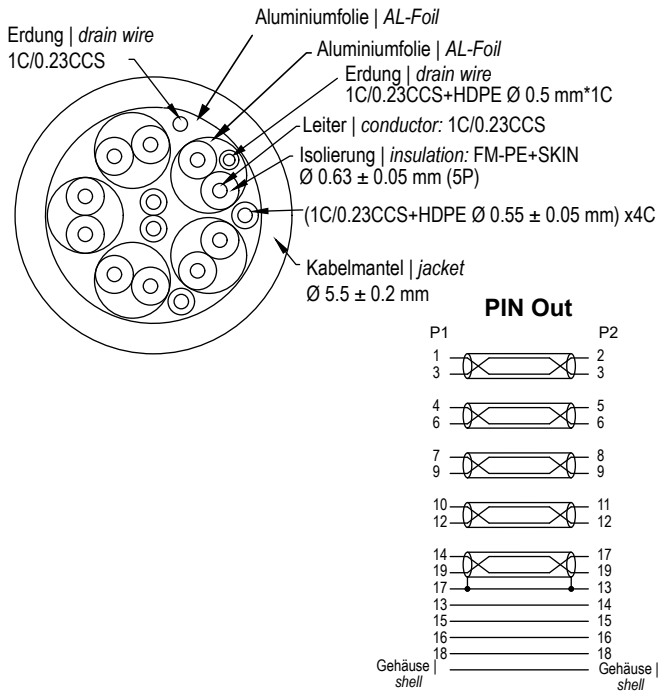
Aluminiumfolie | *AL-Foil*

Erdung | *drain wire*
1C/0.23CCS

Aluminiumfolie | *AL-Foil*

Erdung | *drain wire*
1C/0.23CCS+HDPE Ø 0.5 mm*1C

Leiter | *conductor:* 1C/0.23CCS

Isolierung | *insulation:* FM-PE+SKIN
Ø 0.63 ± 0.05 mm (5P)

(1C/0.23CCS+HDPE Ø 0.55 ± 0.05 mm) x4C

Kabelmantel | *jacket*
Ø 5.5 ± 0.2 mm

**PIN Out**

P1 P2

1 2
3 3

4 5
6 6

7 8
9 9

10 11
12 12

14 17
19 19
17 13
13 14
15 15
16 16
18 18

Gehäuse | *shell*
Gehäuse | *shell*